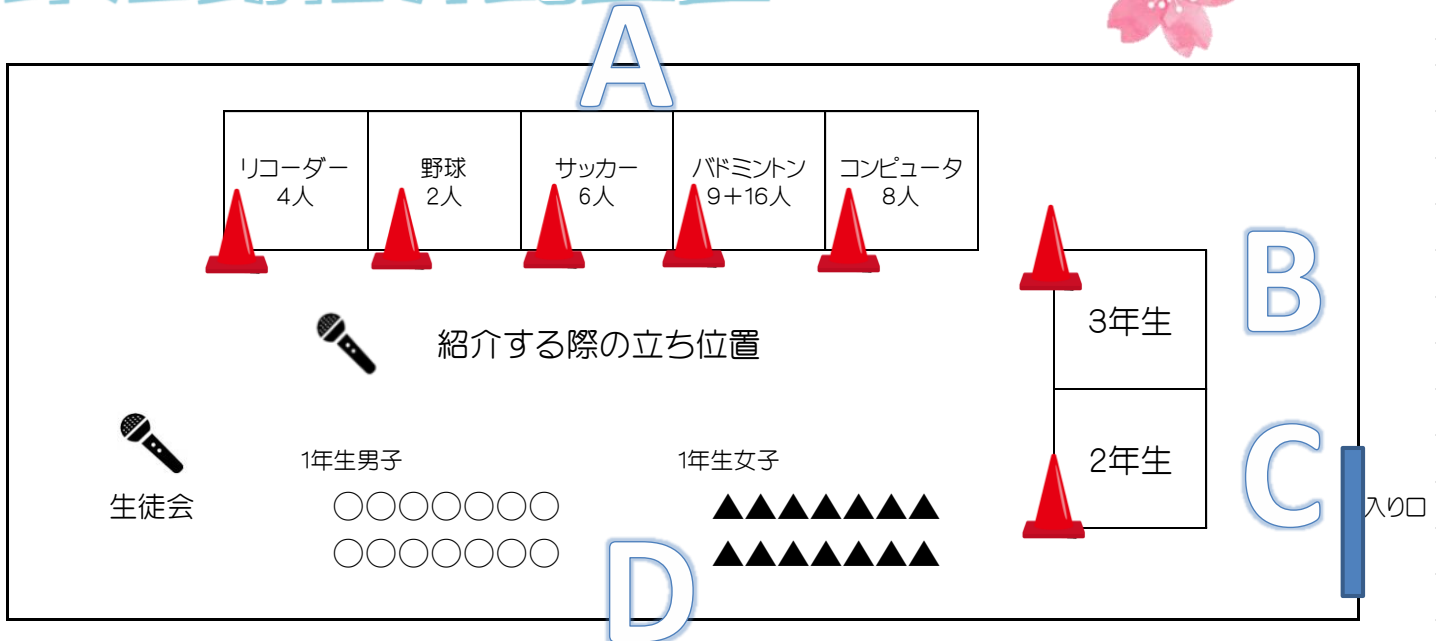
A

| リコーダー 4人 | 野球 2人 | サッカー 6人 | バドミントン 9＋16人 | コンピュータ 8人 |
|---|---|---|---|---|

B

3年生

紹介する際の立ち位置

2年生

C

入り口

生徒会

1年生男子

○○○○○○○
○○○○○○○

1年生女子

▲▲▲▲▲▲▲
▲▲▲▲▲▲▲

D